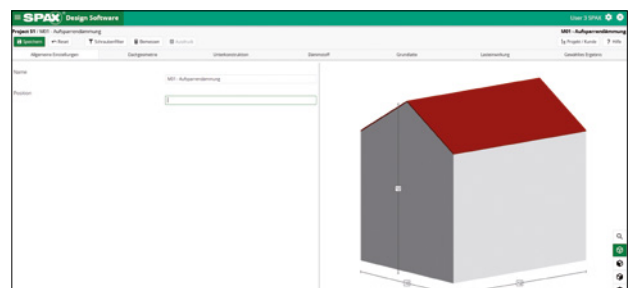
≡ SPAX® Design Software

User 3 SPAX

Projekt 01 / M01 - Aufsparrendämmung

M01 - Aufsparrendämmung

Speichern ↩ Reset Schraubenfilter Bemessen Ausdruck

Projekt / Kunde ? Hilfe

Allgemeine Einstellungen | Dachgeometrie | Unterkonstruktion | Dämmstoff | Grundlaste | Lastannahme | Gewähltes Ergebnis

Name

M01 - Aufsparrendämmung

Position

1